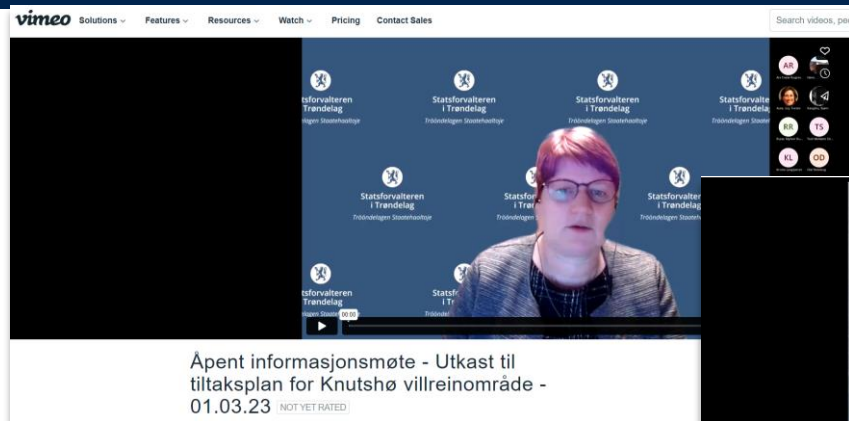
vimeo Solutions Features Resources Watch Pricing Contact Sales

Search videos, peo

Statsforvalteren i Trøndelag
Tröndelagen Staatehaaltoje

Statsforvalteren i Trøndelag
Tröndelagen Staatehaaltoje

Statsforvalteren i Trøndelag
Tröndelagen Staatehaaltoje

Statsforvalteren i Trøndelag
Tröndelagen Staatehaaltoje

Statsforvalteren i Trøndelag
Tröndelagen Staatehaaltoje

Statsforvalteren i Trøndelag
Tröndelagen Staatehaaltoje

Statsforvalteren i Trøndelag
Tröndelagen Staatehaaltoje

Statsforvalteren i Trøndelag
Tröndelagen Staatehaaltoje

Stats i Tr

AR
RR
TS
KL
OD

00:00

Åpent informasjonsmøte - Utkast til tiltaksplan for Knutshø villreinområde - 01.03.23 NOT YET RATED